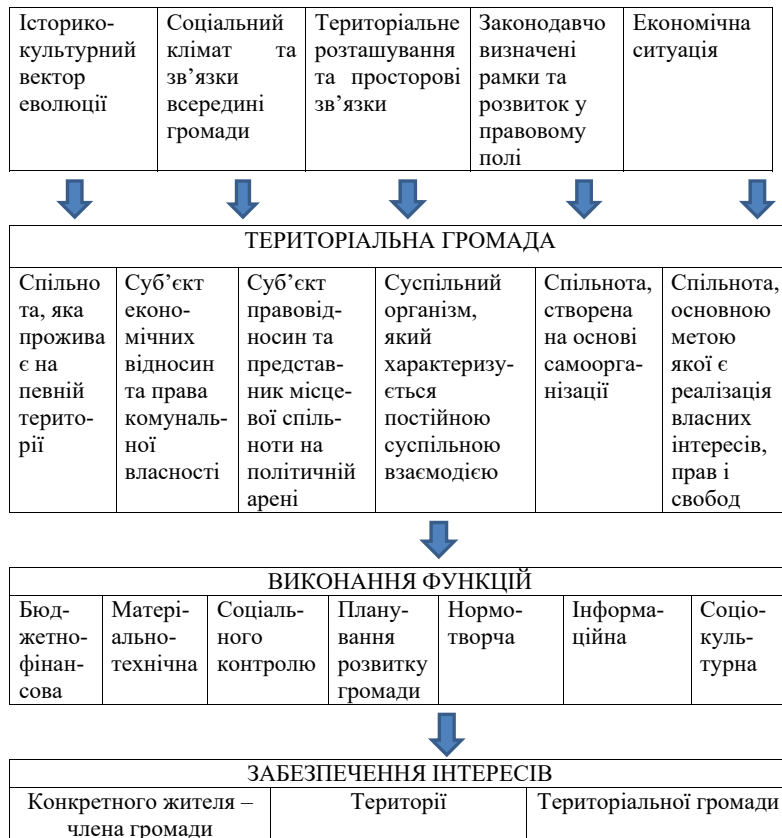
| Історико-культурний вектор еволюції | Соціальний клімат та зв'язки всередині громади | Територіальне розташування та просторові зв'язки | Законодавчо визначені рамки та розвиток у правовому полі | Економічна ситуація |
|---|---|---|---|---|

ТЕРИТОРІАЛЬНА ГРОМАДА

| Спільнота, яка проживає на певній території | Суб'єкт економічних відносин та права комунальної власності | Суб'єкт правовідносин та представник місцевої спільноти на політичній арені | Суспільний організм, який характеризується постійною суспільною взаємодією | Спільнота, створена на основі самоорганізації | Спільнота, основною метою якої є реалізація власних інтересів, прав і свобод |
|---|---|---|---|---|---|

ВИКОНАННЯ ФУНКЦІЙ

| Бюджетно-фінансова | Матеріально-технічна | Соціального контролю | Планування розвитку громади | Нормотворча | Інформаційна | Соціокультурна |
|---|---|---|---|---|---|---|

ЗАБЕЗПЕЧЕННЯ ІНТЕРЕСІВ

| Конкретного жителя – члена громади | Території | Територіальної громади |
|---|---|---|